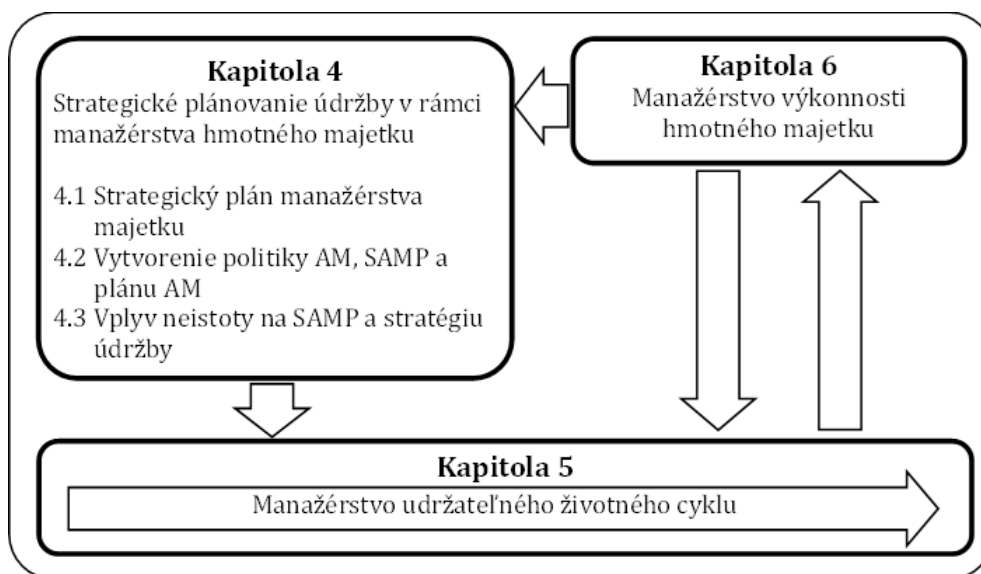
Kapitola 4
Strategické plánovanie údržby v rámci manažérstva hmotného majetku

4.1 Strategický plán manažérstva majetku
4.2 Vytvorenie politiky AM, SAMP a plánu AM
4.3 Vplyv neistoty na SAMP a stratégiu údržby

Kapitola 6
Manažérstvo výkonnosti hmotného majetku

Kapitola 5
Manažérstvo udržateľného životného cyklu